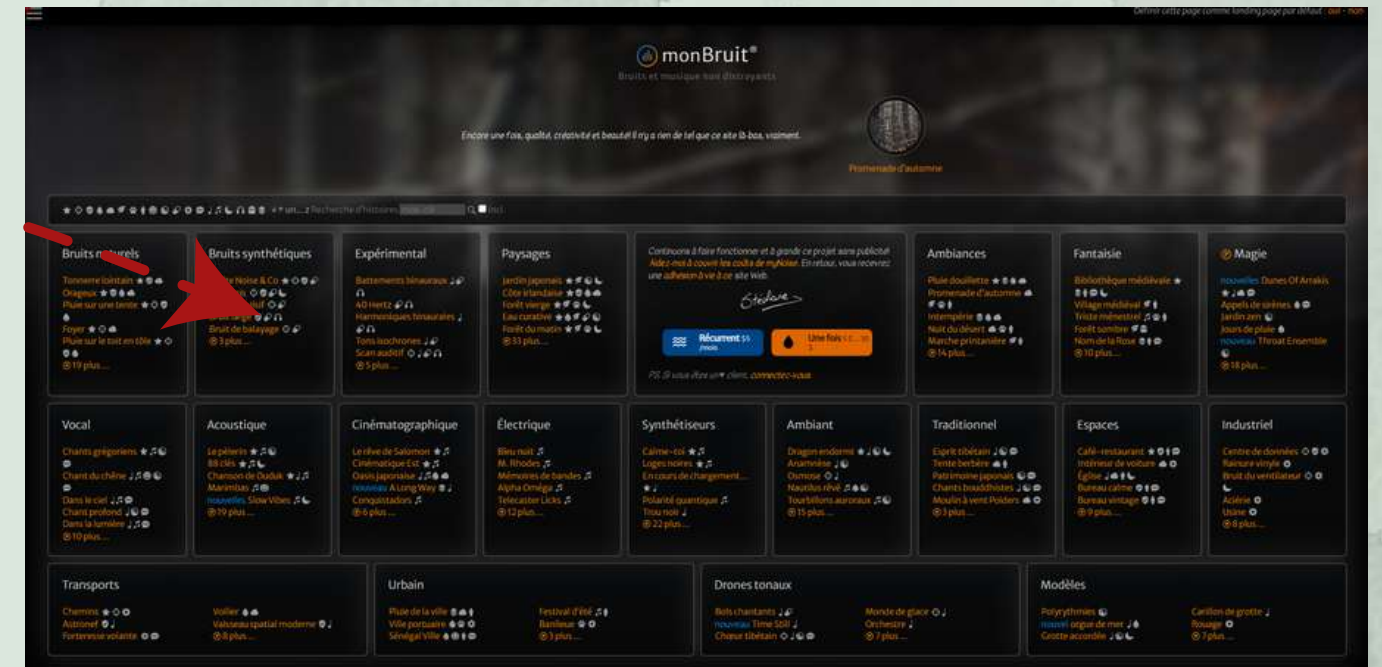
Définir cette page comme landing page par défaut : oui - non

monBruit®

Bruits et musique non distrayants

Encore une fois, qualité, créativité et beauté! Il n'y a rien de tel que ce site là-bas, vraiment.

Promenade d'automne

Recherche d'histoires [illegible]

Bruits n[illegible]rels
Tonnerre lointain
Orageux
Pluie sur une tente
Foyer
Pluie sur le toit en tôle
19 plus...

Bruits synthétiques
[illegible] Noise & Co
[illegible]
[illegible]
Bruit de balayage
3 plus...

Expérimental
Battements binauraux
40 Hertz
Harmoniques binaurales
Tons isochrones
Scan auditif
5 plus...

Paysages
Jardin japonais
Côte irlandaise
Forêt vierge
Eau curative
Forêt du matin
33 plus...

Continuons à faire fonctionner et à grandir ce projet sans publicité! Aidez-moi à couvrir les coûts de myNoise. En retour, vous recevrez une adhésion à vie à ce site Web.
Stéphane
Récurrent $5 /mois
Une fois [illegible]
PS: Si vous êtes un● client, connectez-vous.

Ambiances
Pluie douillette
Promenade d'automne
Intempérie
Nuit du désert
Marche printanière
14 plus...

Fantaisie
Bibliothèque médiévale
Village médiéval
Triste ménestrel
Forêt sombre
Nom de la Rose
10 plus...

Magie
nouveau Dunes Of Arrakis
Appels de sirènes
Jardin zen
Jours de pluie
nouveau Throat Ensemble
18 plus...

Vocal
Chants grégoriens
Chant du chêne
Dans le ciel
Chant profond
Dans la lumière
10 plus...

Acoustique
Le pèlerin
88 clés
Chanson de Duduk
Marimbas
nouveau Slow Vibes
19 plus...

Cinématographique
Le rêve de Salomon
Cinématique Est
Oasis japonaise
nouveau A Long Way
Conquistadors
6 plus...

Électrique
Bleu nuit
M. Rhodes
Mémoires de bandes
Alpha Oméga
Telecaster Licks
12 plus...

Synthétiseurs
Calme-toi
Loges noires
En cours de chargement...
Polarité quantique
Trou noir
22 plus...

Ambiant
Dragon endormi
Anamnèse
Osmose
Nautilus rêvé
Tourbillons auroraux
15 plus...

Traditionnel
Esprit tibétain
Tente berbère
Patrimoine japonais
Chants bouddhistes
Moulin à vent Polders
3 plus...

Espaces
Café-restaurant
Intérieur de voiture
Église
Bureau calme
Bureau vintage
9 plus...

Industriel
Centre de données
Rainure vinyle
Bruit du ventilateur
Aciérie
Usine
8 plus...

Transports
Chemins
Astronef
Forteresse volante
Voilier
Vaisseau spatial moderne
8 plus...

Urbain
Pluie de la ville
Ville portuaire
Sénégal Ville
Festival d'été
Banlieue
3 plus...

Drones tonaux
Bols chantants
nouveau Time Still
Chœur tibétain
Monde de glace
Orchestre
7 plus...

Modèles
Polyrythmies
nouveau orgue de mer
Grotte accordée
Carillon de grotte
Rouage
7 plus...